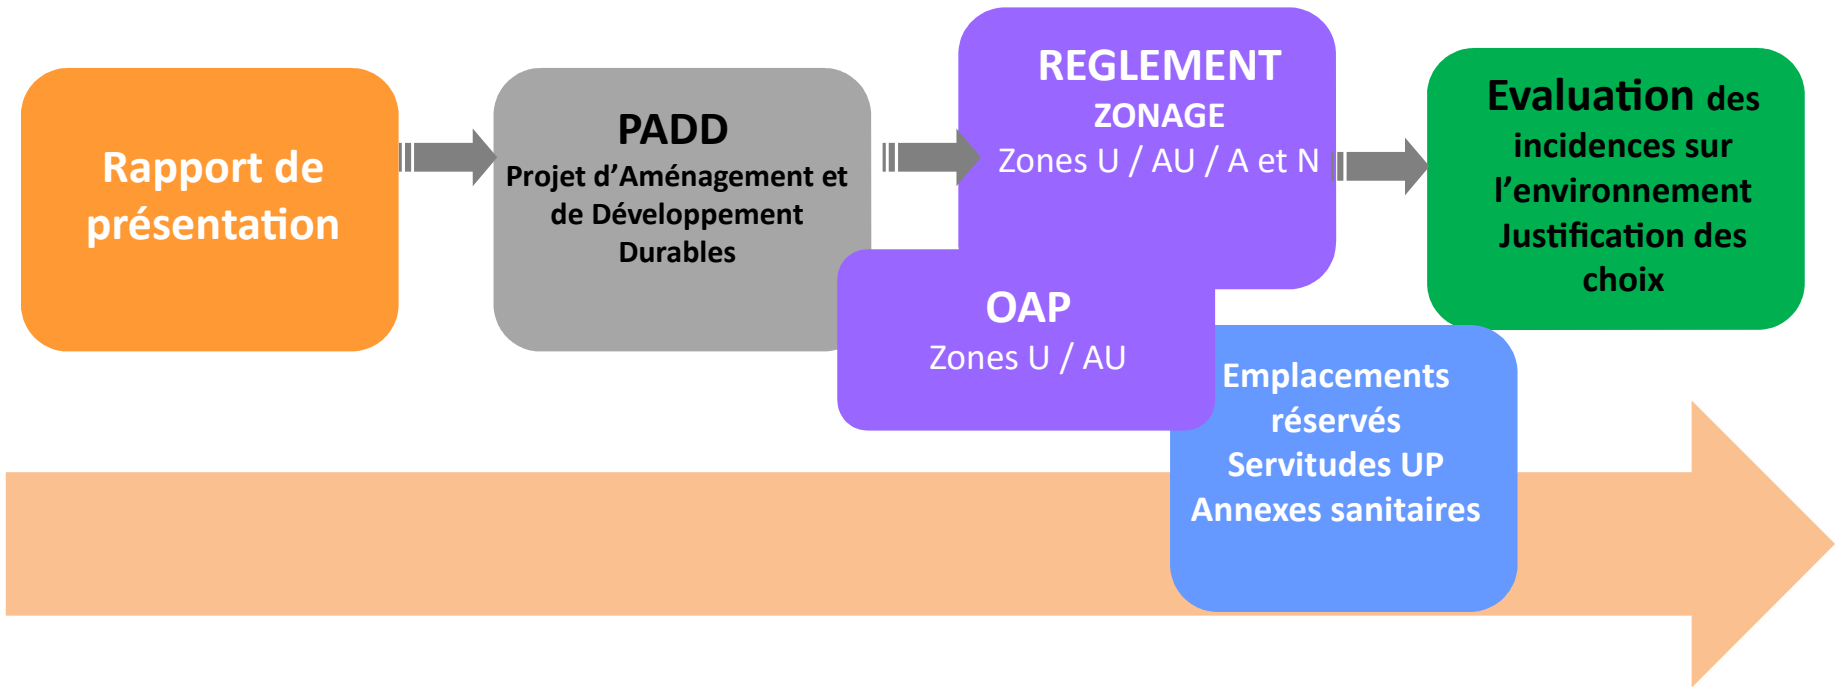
Rapport de présentation

PADD
Projet d’Aménagement et de Développement Durables

REGLEMENT
ZONAGE
Zones U / AU / A et N

OAP
Zones U / AU

Evaluation des incidences sur l’environnement Justification des choix

Emplacements réservés
Servitudes UP
Annexes sanitaires